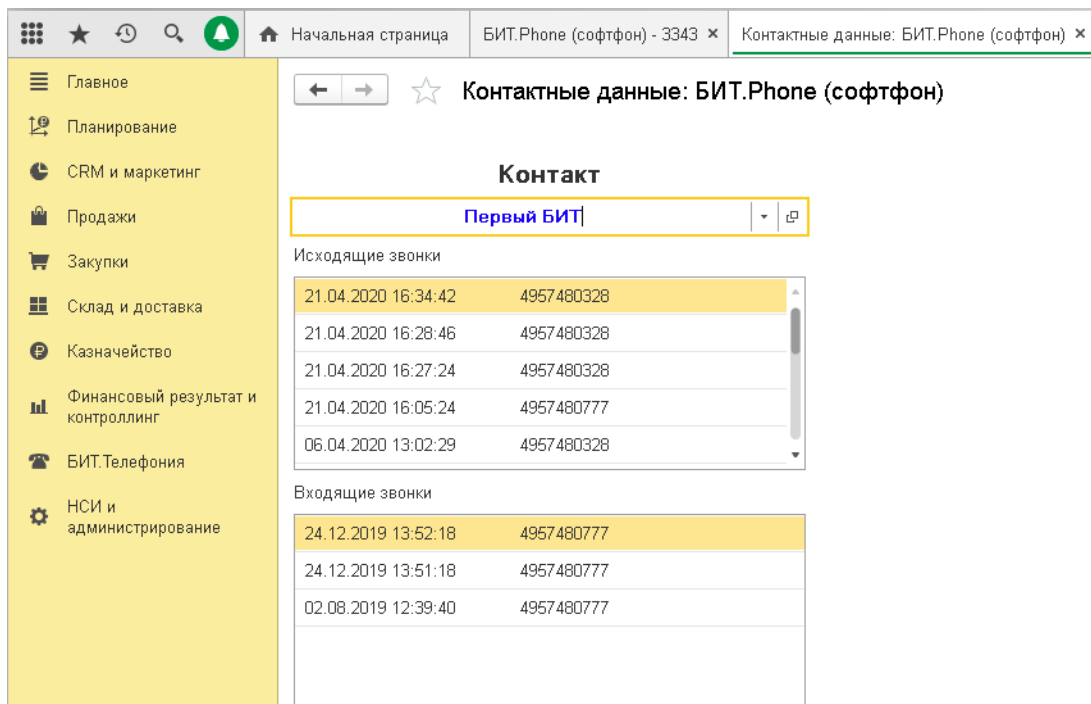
Начальная страница
БИТ.Phone (софтфон) - 3343 ×
Контактные данные: БИТ.Phone (софтфон) ×

Главное
Планирование
CRM и маркетинг
Продажи
Закупки
Склад и доставка
Казначейство
Финансовый результат и контроллинг
БИТ.Телефония
НСИ и администрирование

Контактные данные: БИТ.Phone (софтфон)

Контакт

Первый БИТ

Исходящие звонки

| | |
|---|---|
| 21.04.2020 16:34:42 | 4957480328 |
| 21.04.2020 16:28:46 | 4957480328 |
| 21.04.2020 16:27:24 | 4957480328 |
| 21.04.2020 16:05:24 | 4957480777 |
| 06.04.2020 13:02:29 | 4957480328 |

Входящие звонки

| | |
|---|---|
| 24.12.2019 13:52:18 | 4957480777 |
| 24.12.2019 13:51:18 | 4957480777 |
| 02.08.2019 12:39:40 | 4957480777 |